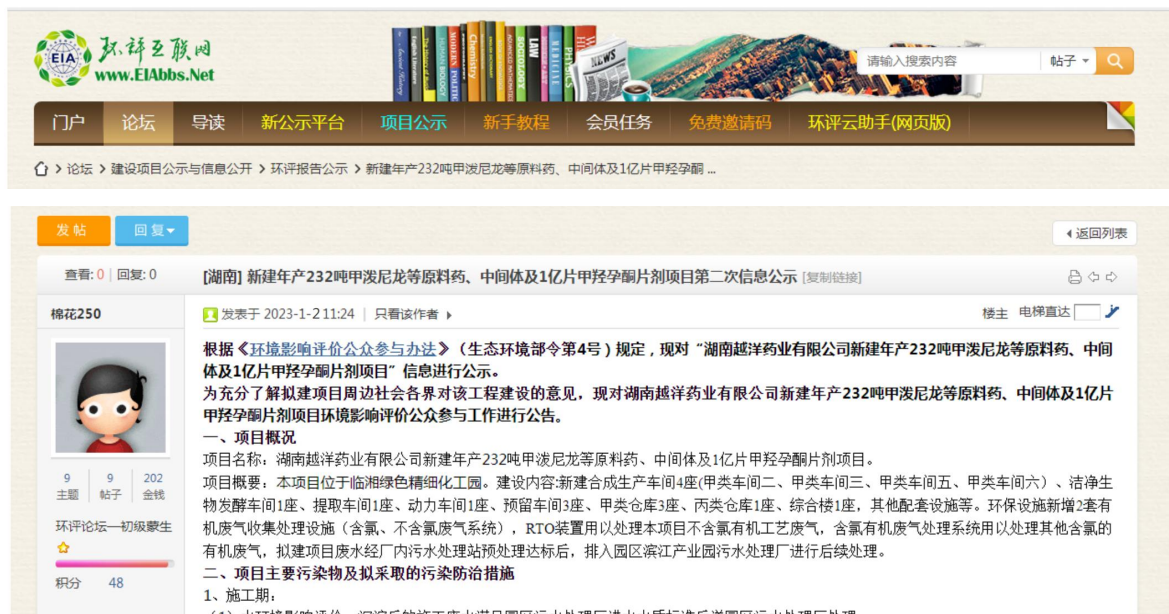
EIA 环评互联网 www.EIAbbs.Net

请输入搜索内容 帖子

门户 论坛 导读 新公示平台 项目公示 新手教程 会员任务 免费邀请码 环评云助手(网页版)

论坛 › 建设项目公示与信息公开 › 环评报告公示 › 新建年产232吨甲泼尼龙等原料药、中间体及1亿片甲羟孕酮 ...

发帖 回复 返回列表

查看: 0 | 回复: 0

[湖南] 新建年产232吨甲泼尼龙等原料药、中间体及1亿片甲羟孕酮片剂项目第二次信息公示 [复制链接]

棉花250

发表于 2023-1-2 11:24 | 只看该作者

楼主 电梯直达

9 主题 9 帖子 202 金钱

环评论坛—初级蒙生

积分 48

根据《环境影响评价公众参与办法》（生态环境部令第4号）规定，现对“湖南越洋药业有限公司新建年产232吨甲泼尼龙等原料药、中间体及1亿片甲羟孕酮片剂项目”信息进行公示。

为充分了解拟建项目周边社会各界对该工程建设的意见，现对湖南越洋药业有限公司新建年产232吨甲泼尼龙等原料药、中间体及1亿片甲羟孕酮片剂项目环境影响评价公众参与工作进行公告。

一、项目概况

项目名称：湖南越洋药业有限公司新建年产232吨甲泼尼龙等原料药、中间体及1亿片甲羟孕酮片剂项目。

项目概要：本项目位于临湘绿色精细化工园。建设内容:新建合成生产车间4座(甲类车间二、甲类车间三、甲类车间五、甲类车间六）、洁净生物发酵车间1座、提取车间1座、动力车间1座、预留车间3座、甲类仓库3座、丙类仓库1座、综合楼1座，其他配套设施等。环保设施新增2套有机废气收集处理设施（含氯、不含氯废气系统），RTO装置用以处理本项目不含氯有机工艺废气，含氯有机废气处理系统用以处理其他含氯的有机废气，拟建项目废水经厂内污水处理站预处理达标后，排入园区滨江产业园污水处理厂进行后续处理。

二、项目主要污染物及拟采取的污染防治措施

1、施工期：

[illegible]